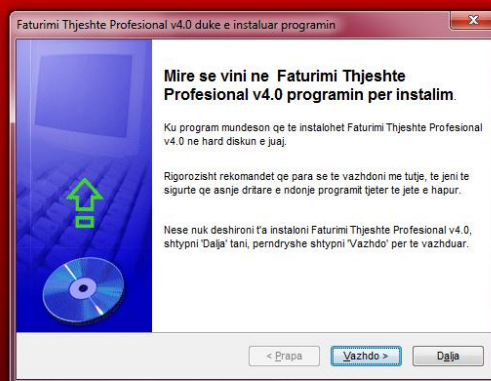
Faturimi Thjeshte Profesional v4.0 duke e instaluar programin

Mire se vini ne Faturimi Thjeshte Profesional v4.0 programin per instalim.

Ku program mundeson qe te instalohet Faturimi Thjeshte Profesional v4.0 ne hard diskun e juaj.

Rigorozisht rekomandet qe para se te vazhdoni me tutje, te jeni te sigurte qe asnje dritare e ndonje programit tjeter te jete e hapur.

Nese nuk deshironi t'a instaloni Faturimi Thjeshte Profesional v4.0, shtypni 'Dalja' tani, perndryshe shtypni 'Vazhdo' per te vazhduar.

< Prapa | Vazhdo > | Dalja